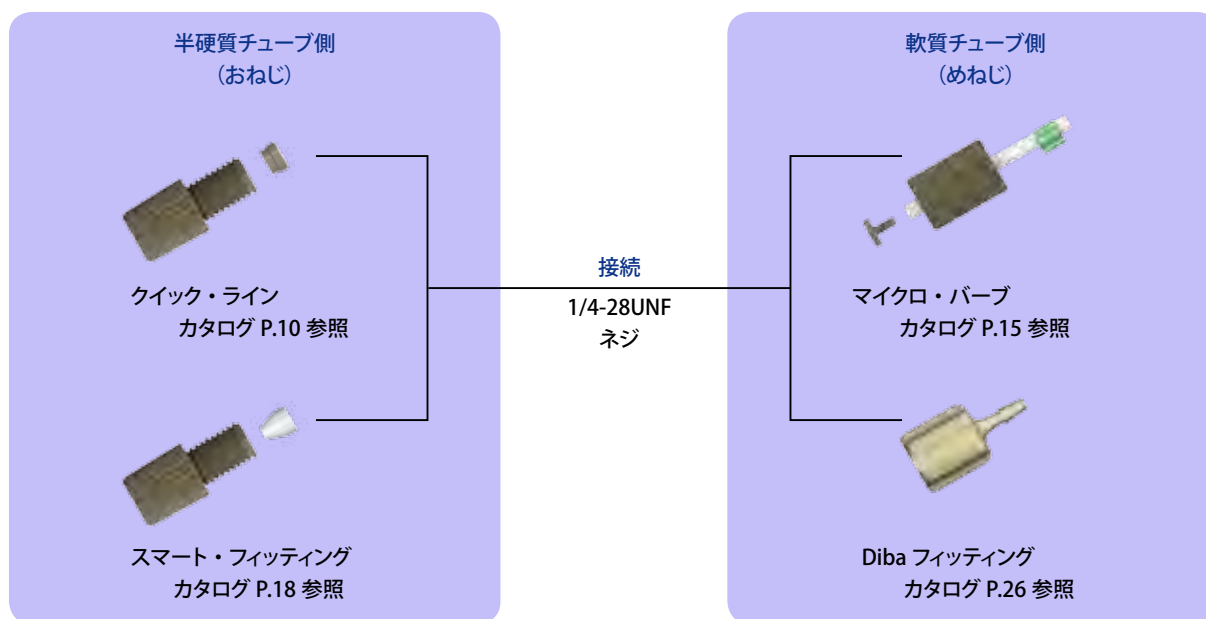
半硬質チューブ側
（おねじ）

クイック・ライン
カタログ P.10 参照

スマート・フィッティング
カタログ P.18 参照

接続
1/4-28UNF
ネジ

軟質チューブ側
（めねじ）

マイクロ・バーブ
カタログ P.15 参照

Diba フィッティング
カタログ P.26 参照